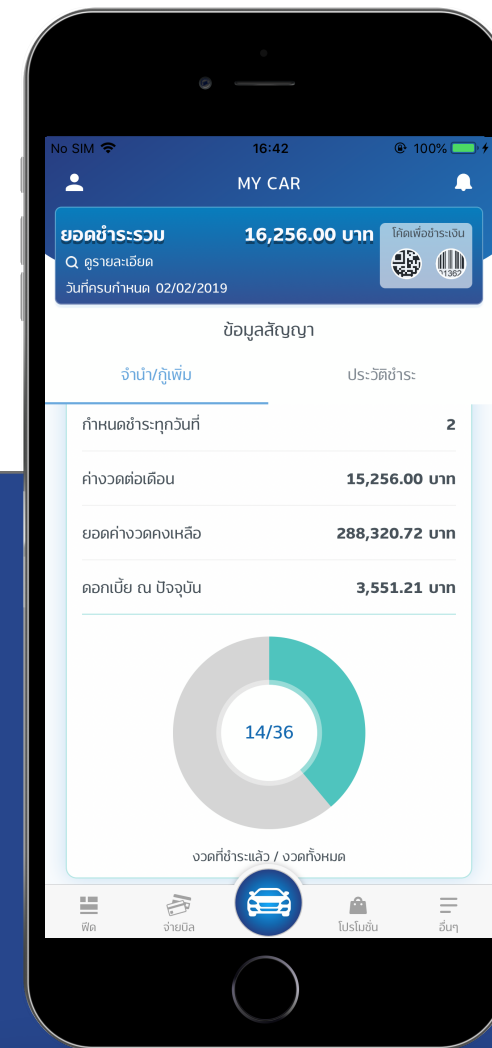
No SIM 16:42 100%

MY CAR

ยอดชำระรวม 16,256.00 บาท
โค้ดเพื่อชำระเงิน
ดูรายละเอียด
วันที่ครบกำหนด 02/02/2019

ข้อมูลสัญญา

จำนำ/กู้เพิ่ม
ประวัติชำระ

| | |
|---|---|
| กำหนดชำระทุกวันที่ | 2 |
| ค่างวดต่อเดือน | 15,256.00 บาท |
| ยอดค่างวดคงเหลือ | 288,320.72 บาท |
| ดอกเบี้ย ณ ปัจจุบัน | 3,551.21 บาท |

14/36

งวดที่ชำระแล้ว / งวดทั้งหมด

ฟีด
จ่ายบิล
โปรโมชั่น
อื่นๆ